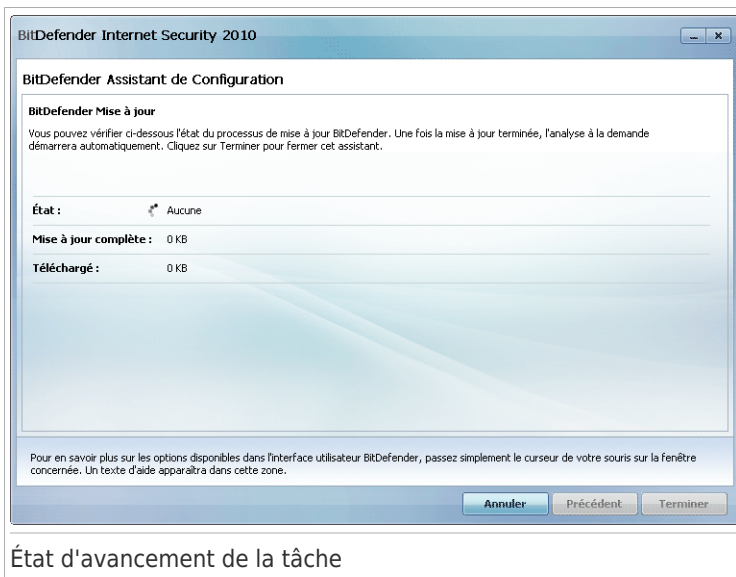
BitDefender Internet Security 2010

BitDefender Assistant de Configuration

BitDefender Mise à jour

Vous pouvez vérifier ci-dessous l'état du processus de mise à jour BitDefender. Une fois la mise à jour terminée, l'analyse à la demande démarrera automatiquement. Cliquez sur Terminer pour fermer cet assistant.

| | |
|---|---|
| État : | Aucune |
| Mise à jour complète : | 0 KB |
| Téléchargé : | 0 KB |

Pour en savoir plus sur les options disponibles dans l'interface utilisateur BitDefender, passez simplement le curseur de votre souris sur la fenêtre concernée. Un texte d'aide apparaîtra dans cette zone.

Annuler Précédent Terminer

État d'avancement de la tâche